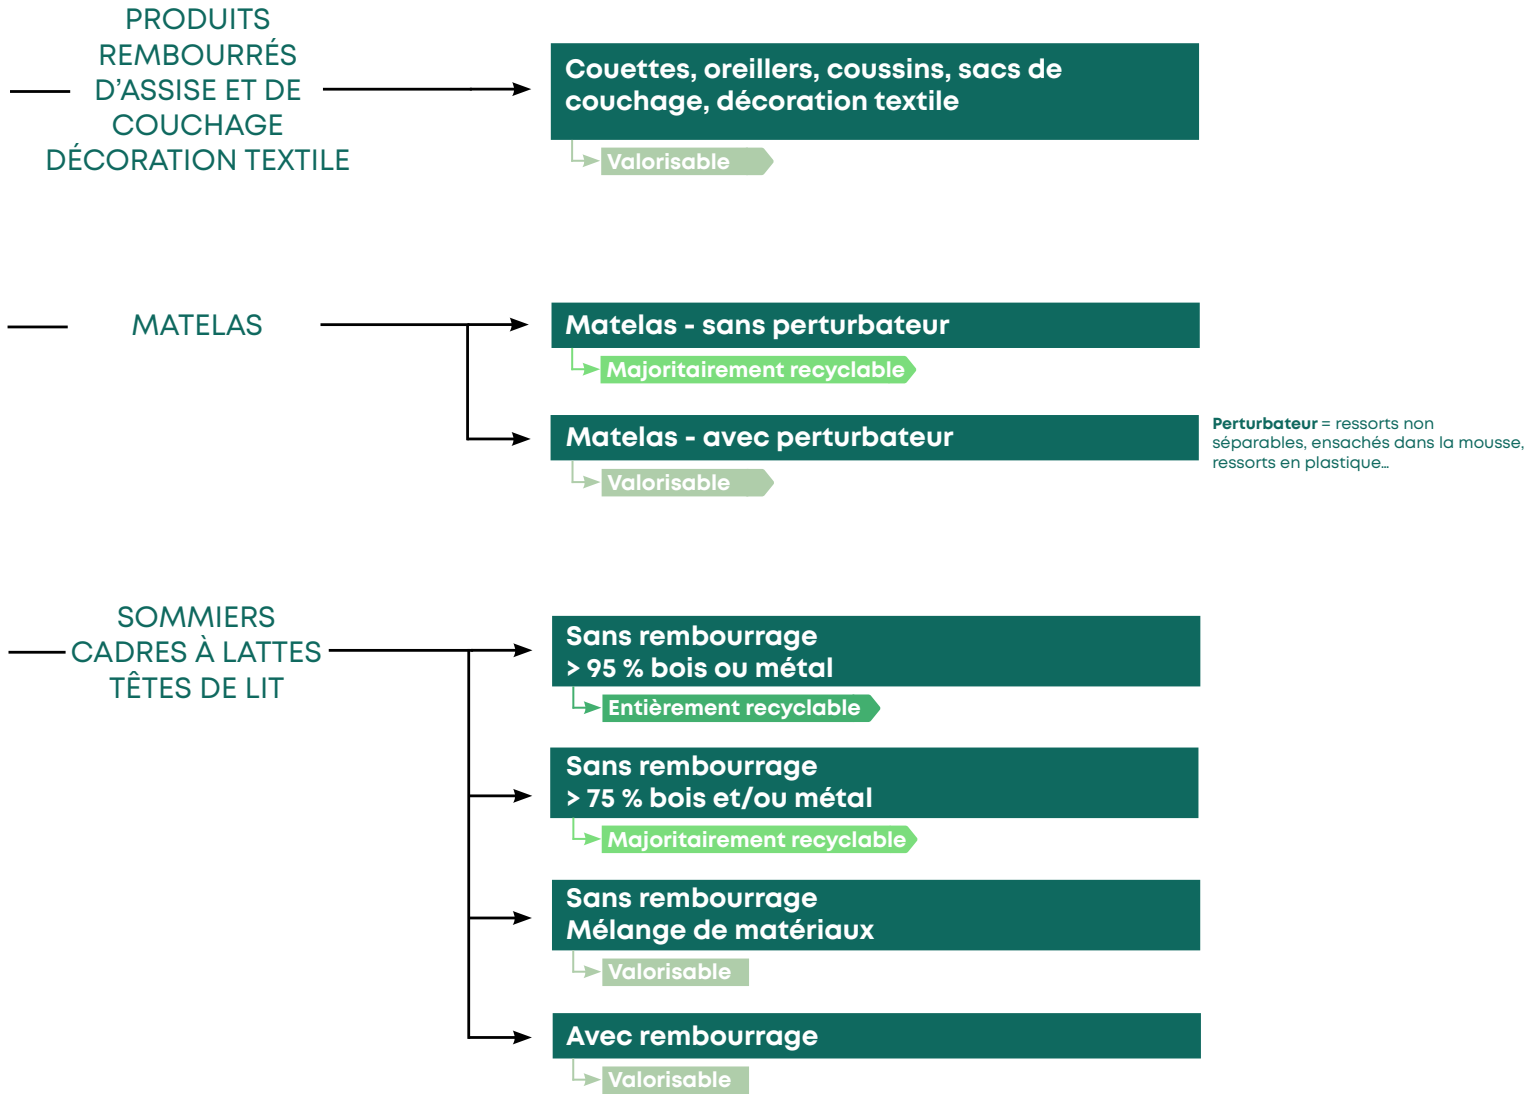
PRODUITS REMBOURRÉS D'ASSISE ET DE COUCHAGE DÉCORATION TEXTILE

Couettes, oreillers, coussins, sacs de couchage, décoration textile

Valorisable

MATELAS

Matelas - sans perturbateur

Majoritairement recyclable

Matelas - avec perturbateur

Valorisable

**Perturbateur** = ressorts non séparables, ensachés dans la mousse, ressorts en plastique…

SOMMIERS CADRES À LATTES TÊTES DE LIT

Sans rembourrage
> 95 % bois ou métal

Entièrement recyclable

Sans rembourrage
> 75 % bois et/ou métal

Majoritairement recyclable

Sans rembourrage
Mélange de matériaux

Valorisable

Avec rembourrage

Valorisable